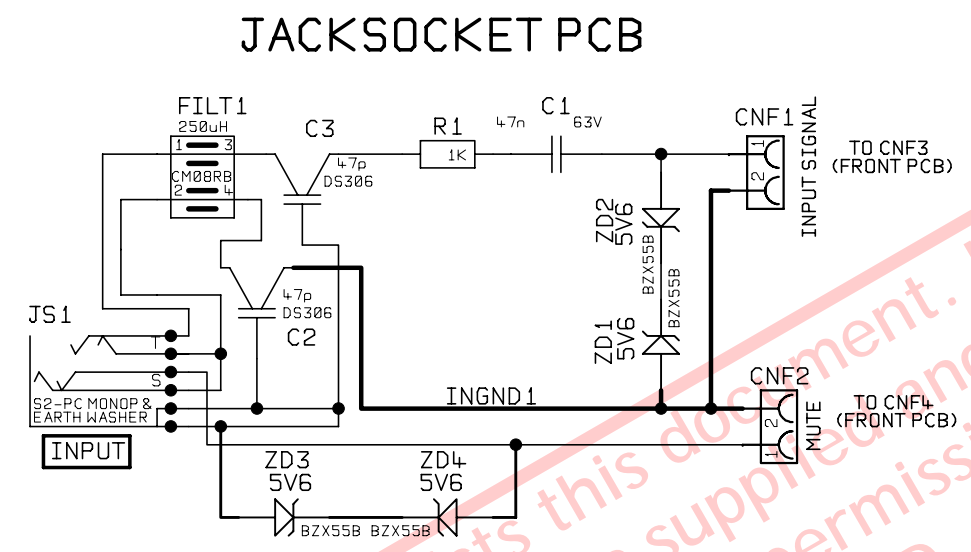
JACKSOCKET PCB

FILT1
250uH
1 3
CM08RB
2 4

C3
47p
DS306

R1
1K

47n
C1
63V

CNF1
1
2
INPUT SIGNAL

TO CNF3
(FRONT PCB)

ZD2
5V6
BZX55B

BZX55B
ZD1
5V6

47p
DS306
C2

JS1
T
S
S2-PC MONOP &
EARTH WASHER
INPUT

INGND1

CNF2
2
1
MUTE

TO CNF4
(FRONT PCB)

ZD3
5V6
ZD4
5V6
BZX55B BZX55B

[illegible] this document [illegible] supplied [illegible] permissi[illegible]